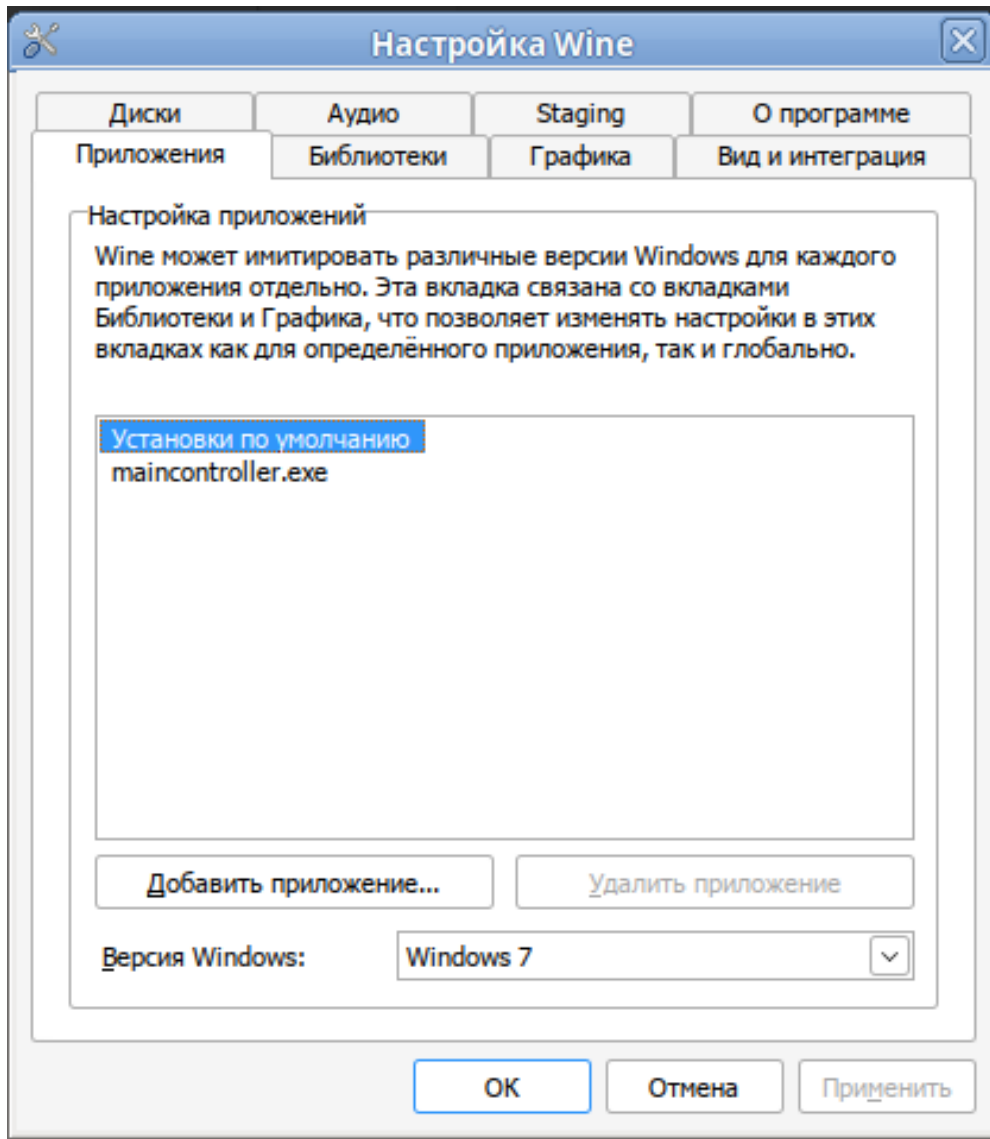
Настройка Wine

Диски
Аудио
Staging
О программе
Приложения
Библиотеки
Графика
Вид и интеграция

Настройка приложений

Wine может имитировать различные версии Windows для каждого приложения отдельно. Эта вкладка связана со вкладками Библиотеки и Графика, что позволяет изменять настройки в этих вкладках как для определённого приложения, так и глобально.

Установки по умолчанию
maincontroller.exe

Добавить приложение...
Удалить приложение

Версия Windows:
Windows 7

OK
Отмена
Применить